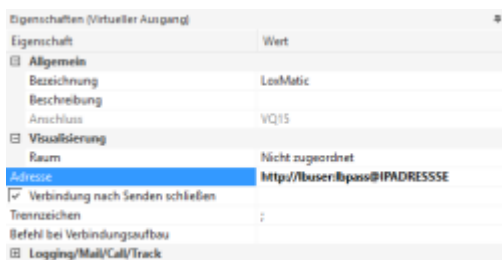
Eigenschaften (Virtueller Ausgang)

| Eigenschaft | Wert |
|---|---|
| ⊟ Allgemein | |
| Bezeichnung | LoxMatic |
| Beschreibung | |
| Anschluss | VQ15 |
| ⊟ Visualisierung | |
| Raum | Nicht zugeordnet |
| Adresse | http://lbuser:lbpass@IPADRESSE |
| ✓ Verbindung nach Senden schließen | |
| Trennzeichen | ; |
| Befehl bei Verbindungsaufbau | |
| ⊞ Logging/Mail/Call/Track | |